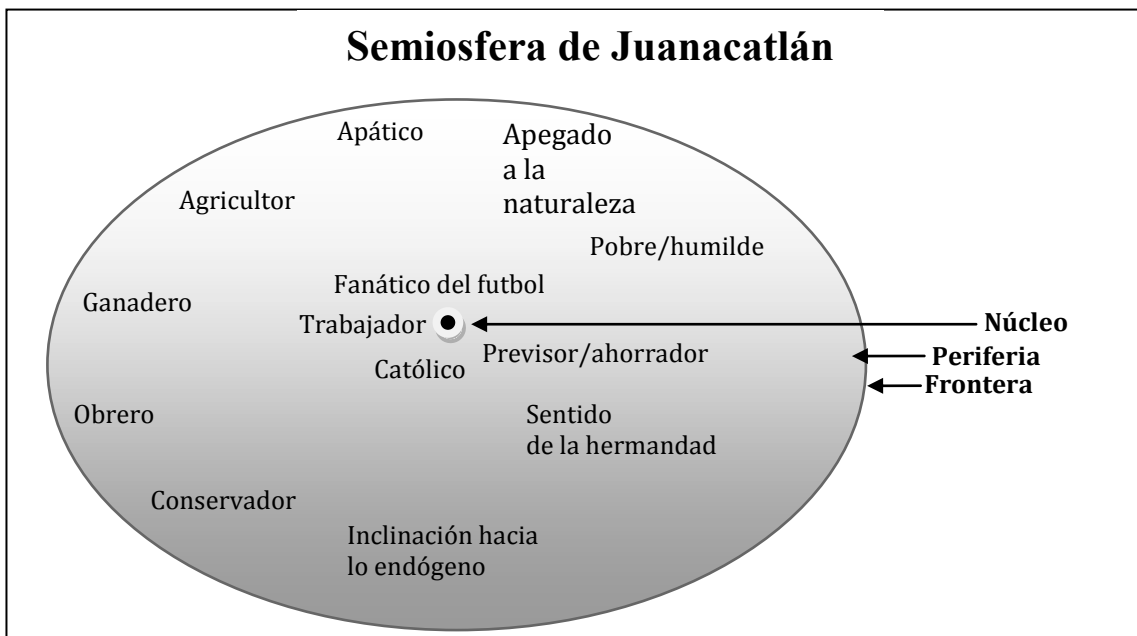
Semiosfera de Juanacatlán

Apático

Apegado a la naturaleza

Agricultor

Pobre/humilde

Fanático del futbol

Ganadero

Trabajador

Núcleo

Previsor/ahorrador

Periferia

Católico

Frontera

Obrero

Sentido de la hermandad

Conservador

Inclinación hacia lo endógeno